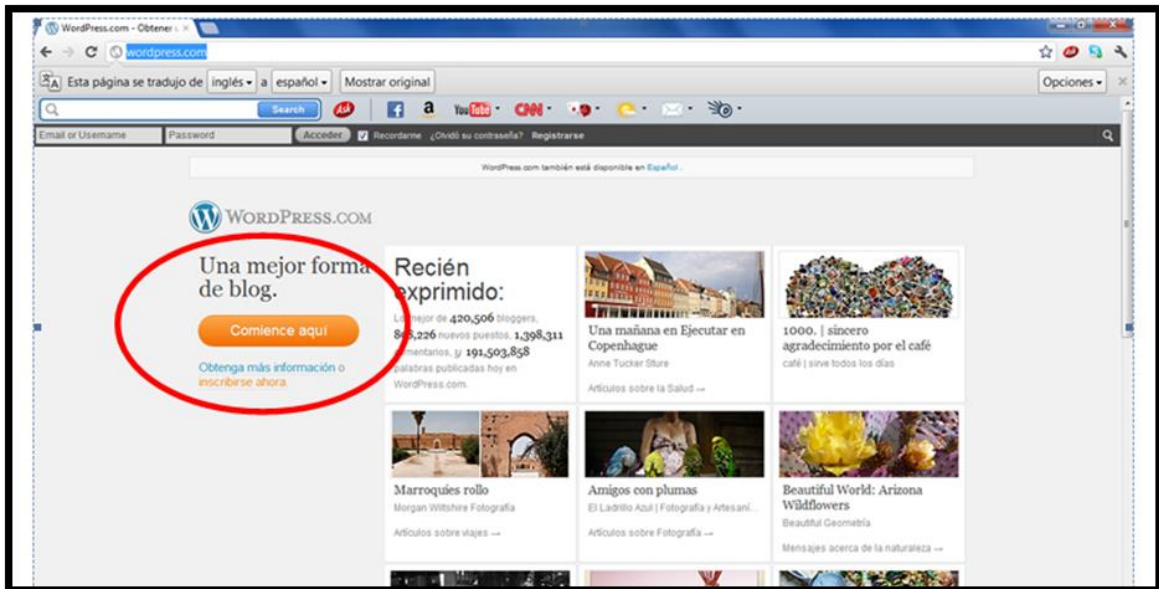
WordPress.com - Obtener
wordpress.com
Esta página se tradujo de inglés a español Mostrar original
Opciones
Search
Email or Username Password Acceder Recordarme ¿Olvidó su contraseña? Registrarse
WordPress.com también está disponible en Español.
WordPress.com
Una mejor forma de blog.
Comience aquí
Obtenga más información o inscribirse ahora
Recién exprimido:
Lo mejor de 420,506 bloggers, 8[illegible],226 nuevos puestos, 1,398,311 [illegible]mentarios, y 191,503,858 palabras publicadas hoy en WordPress.com.
Una mañana en Ejecutar en Copenhague
Anne Tucker Sture
Artículos sobre la Salud →
1000. | sincero agradecimiento por el café
café | sirve todos los días
Marroquíes rollo
Morgan Wiltshire Fotografía
Artículos sobre viajes →
Amigos con plumas
El Ladrillo Azul | Fotografía y Artesaní...
Artículos sobre Fotografía →
Beautiful World: Arizona Wildflowers
Beautiful Geometría
Mensajes acerca de la naturaleza →